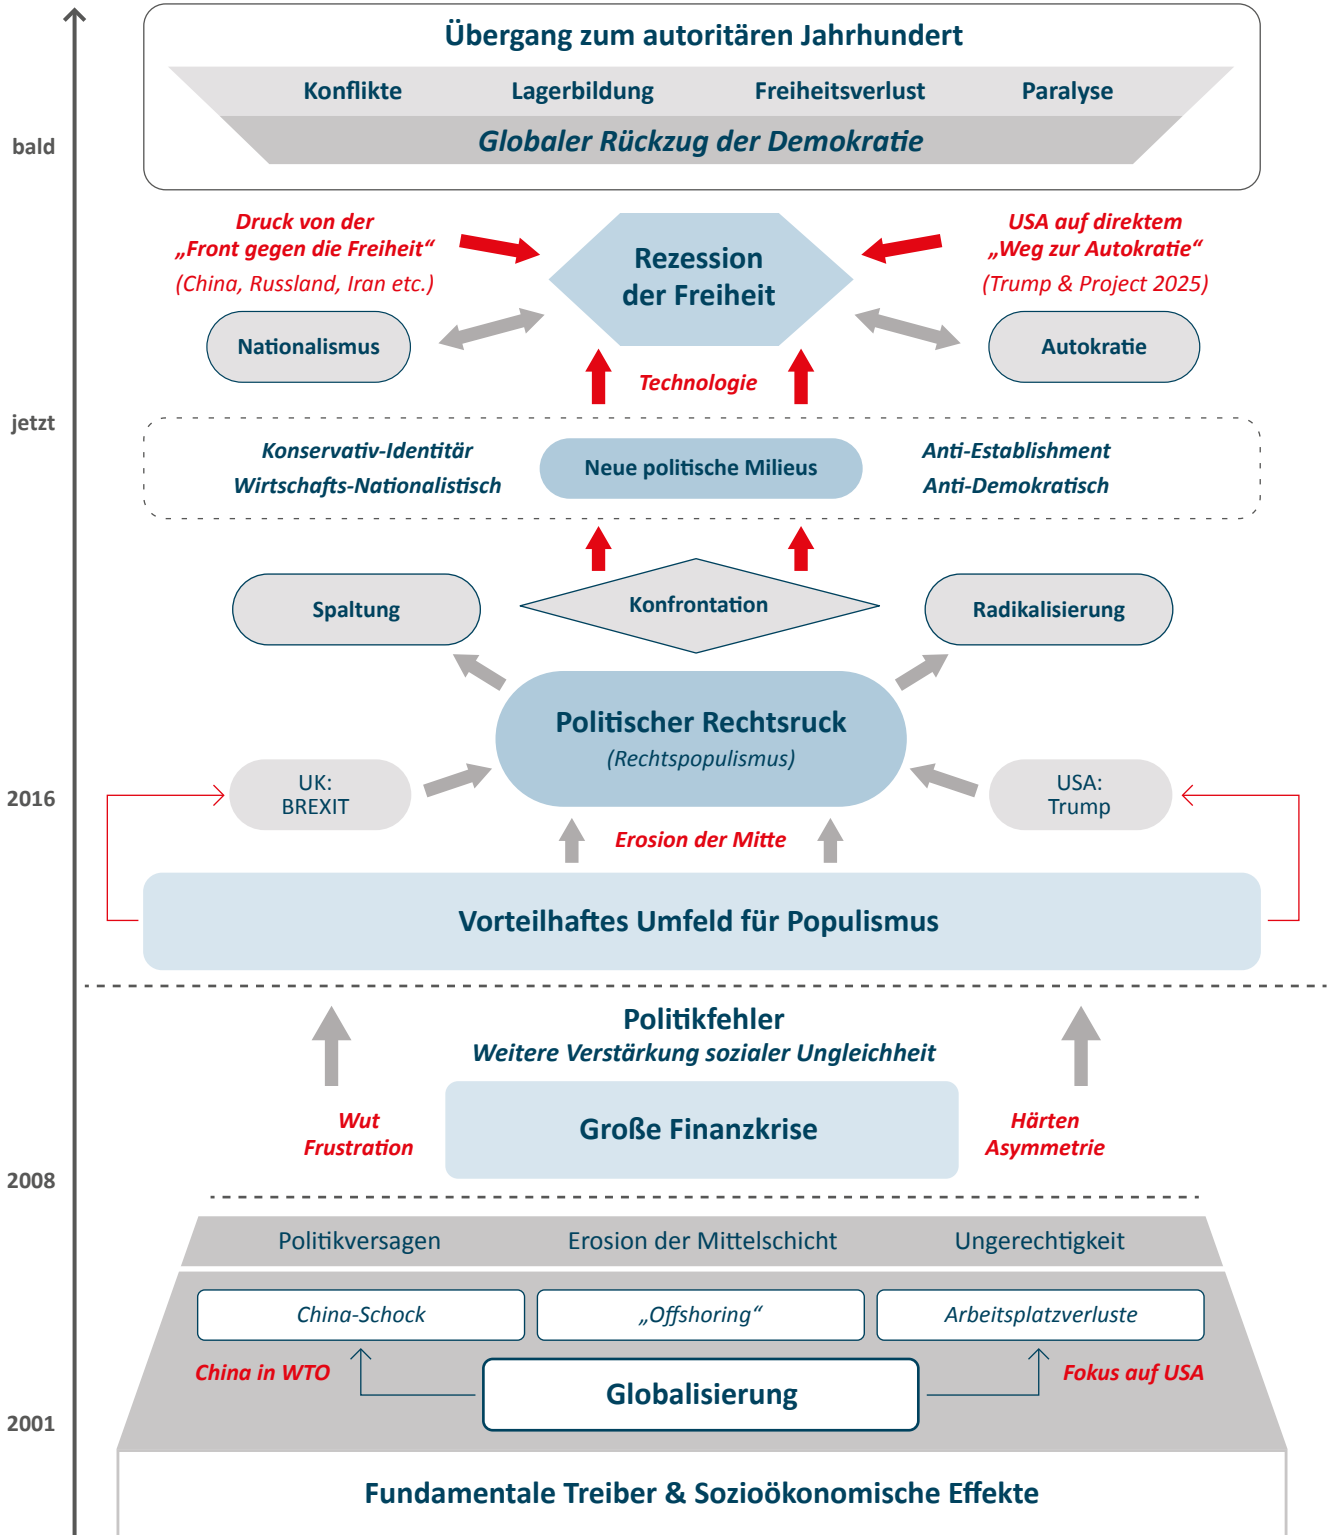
bald

Übergang zum autoritären Jahrhundert

Konflikte Lagerbildung Freiheitsverlust Paralyse

Globaler Rückzug der Demokratie

Druck von der „Front gegen die Freiheit“ (China, Russland, Iran etc.)

Rezession der Freiheit

USA auf direktem „Weg zur Autokratie“ (Trump & Project 2025)

Nationalismus

Autokratie

Technologie

jetzt

Konservativ-Identitär
Wirtschafts-Nationalistisch

Neue politische Milieus

Anti-Establishment
Anti-Demokratisch

Spaltung

Konfrontation

Radikalisierung

Politischer Rechtsruck
(Rechtspopulismus)

2016

UK: BREXIT

USA: Trump

Erosion der Mitte

Vorteilhaftes Umfeld für Populismus

Politikfehler
Weitere Verstärkung sozialer Ungleichheit

Wut
Frustration

Große Finanzkrise

Härten
Asymmetrie

2008

Politikversagen Erosion der Mittelschicht Ungerechtigkeit

China-Schock „Offshoring“ Arbeitsplatzverluste

China in WTO

Globalisierung

Fokus auf USA

2001

Fundamentale Treiber & Sozioökonomische Effekte